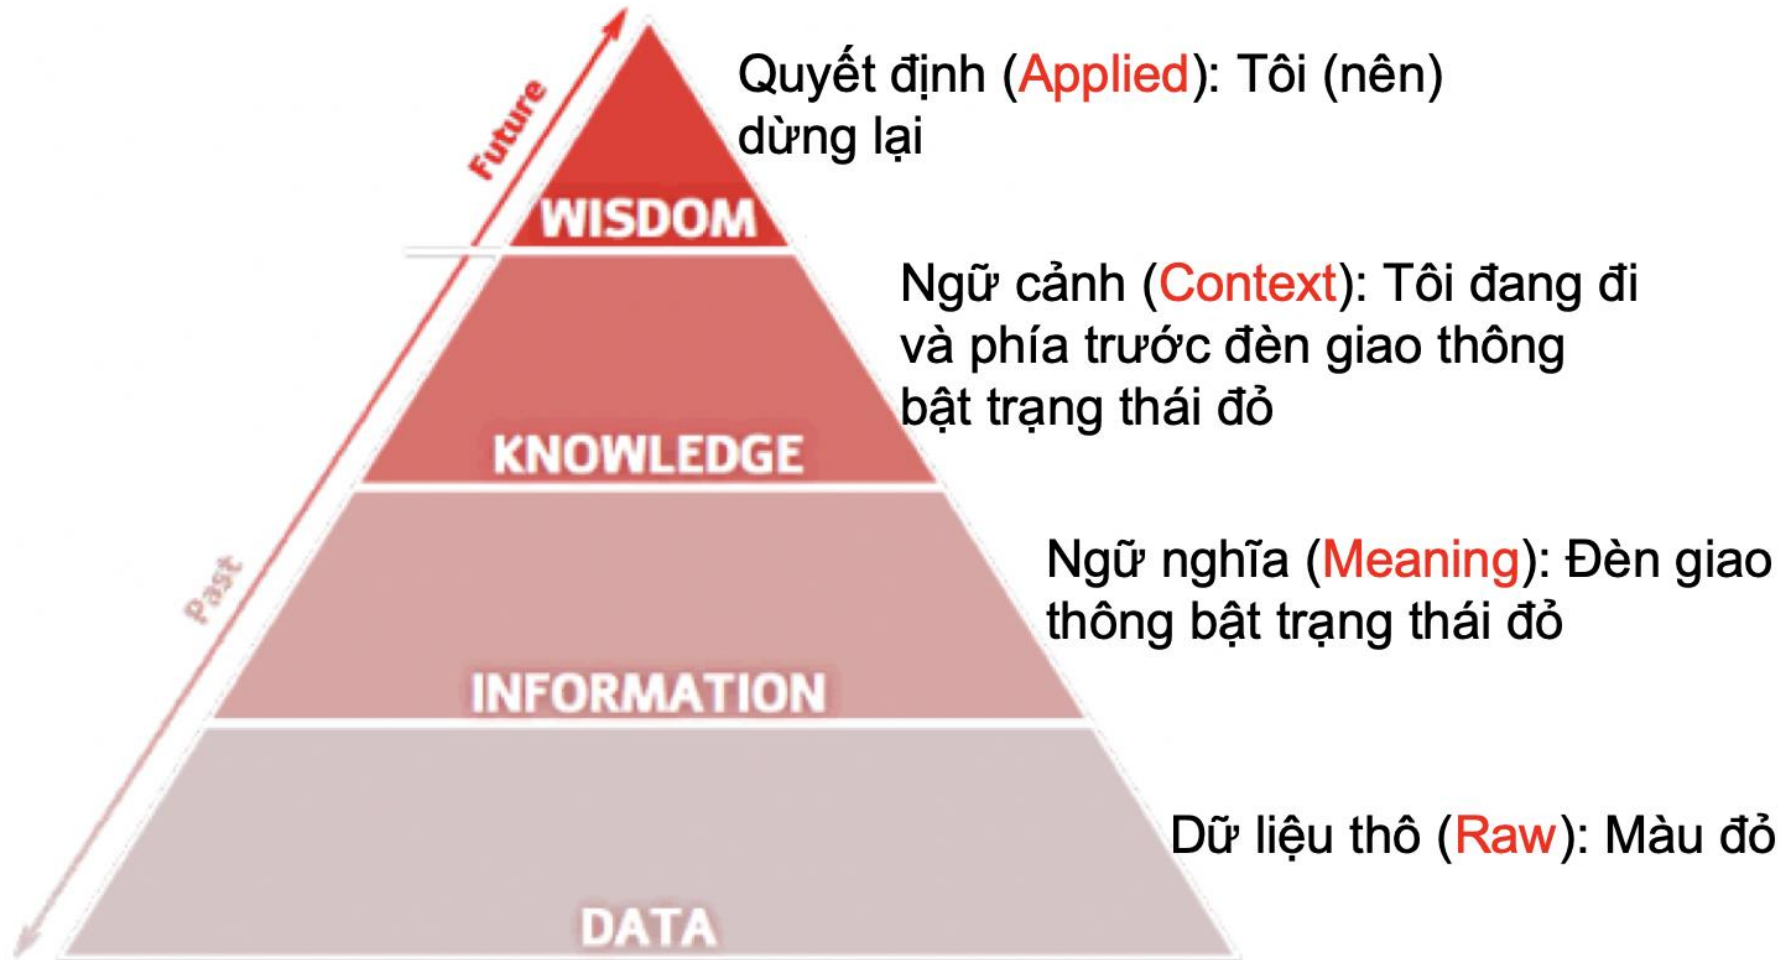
Future

Past

WISDOM

Quyết định (Applied): Tôi (nên) dừng lại

KNOWLEDGE

Ngữ cảnh (Context): Tôi đang đi và phía trước đèn giao thông bật trạng thái đỏ

INFORMATION

Ngữ nghĩa (Meaning): Đèn giao thông bật trạng thái đỏ

DATA

Dữ liệu thô (Raw): Màu đỏ